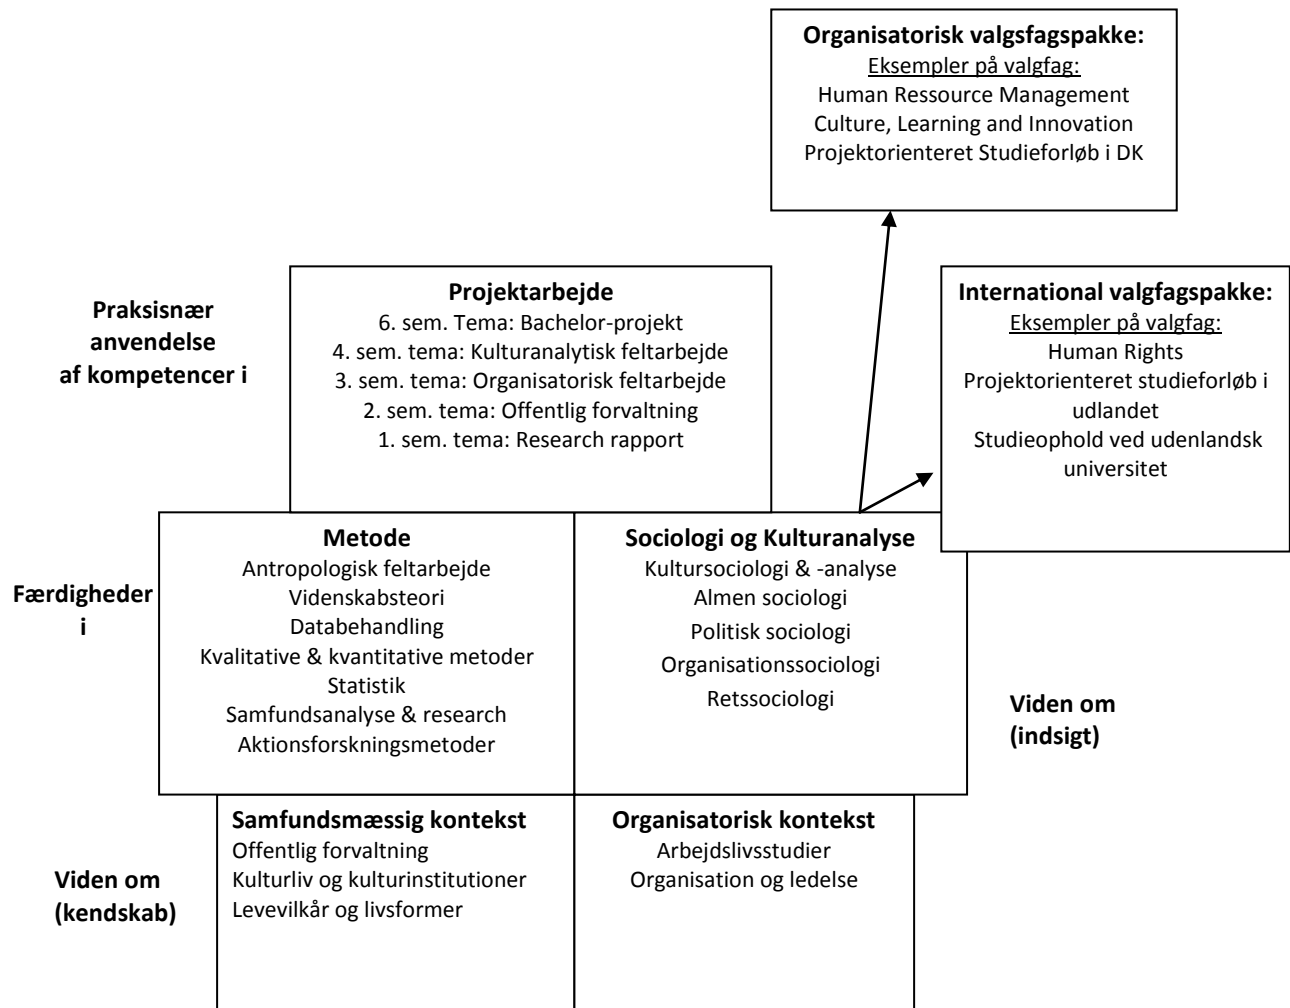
Organisatorisk valgsfagspakke:
Eksempler på valgfag:
Human Ressource Management
Culture, Learning and Innovation
Projektorienteret Studieforløb i DK

Praksisnær anvendelse af kompetencer i

Projektarbejde
6. sem. Tema: Bachelor-projekt
4. sem. tema: Kulturanalytisk feltarbejde
3. sem. tema: Organisatorisk feltarbejde
2. sem. tema: Offentlig forvaltning
1. sem. tema: Research rapport

International valgfagspakke:
Eksempler på valgfag:
Human Rights
Projektorienteret studieforløb i udlandet
Studieophold ved udenlandsk universitet

Færdigheder i

Metode
Antropologisk feltarbejde
Videnskabsteori
Databehandling
Kvalitative & kvantitative metoder
Statistik
Samfundsanalyse & research
Aktionsforskningsmetoder

Sociologi og Kulturanalyse
Kultursociologi & -analyse
Almen sociologi
Politisk sociologi
Organisationssociologi
Retssociologi

Viden om (indsigt)

Viden om (kendskab)

Samfundsmæssig kontekst
Offentlig forvaltning
Kulturliv og kulturinstitutioner
Levevilkår og livsformer

Organisatorisk kontekst
Arbejdslivsstudier
Organisation og ledelse